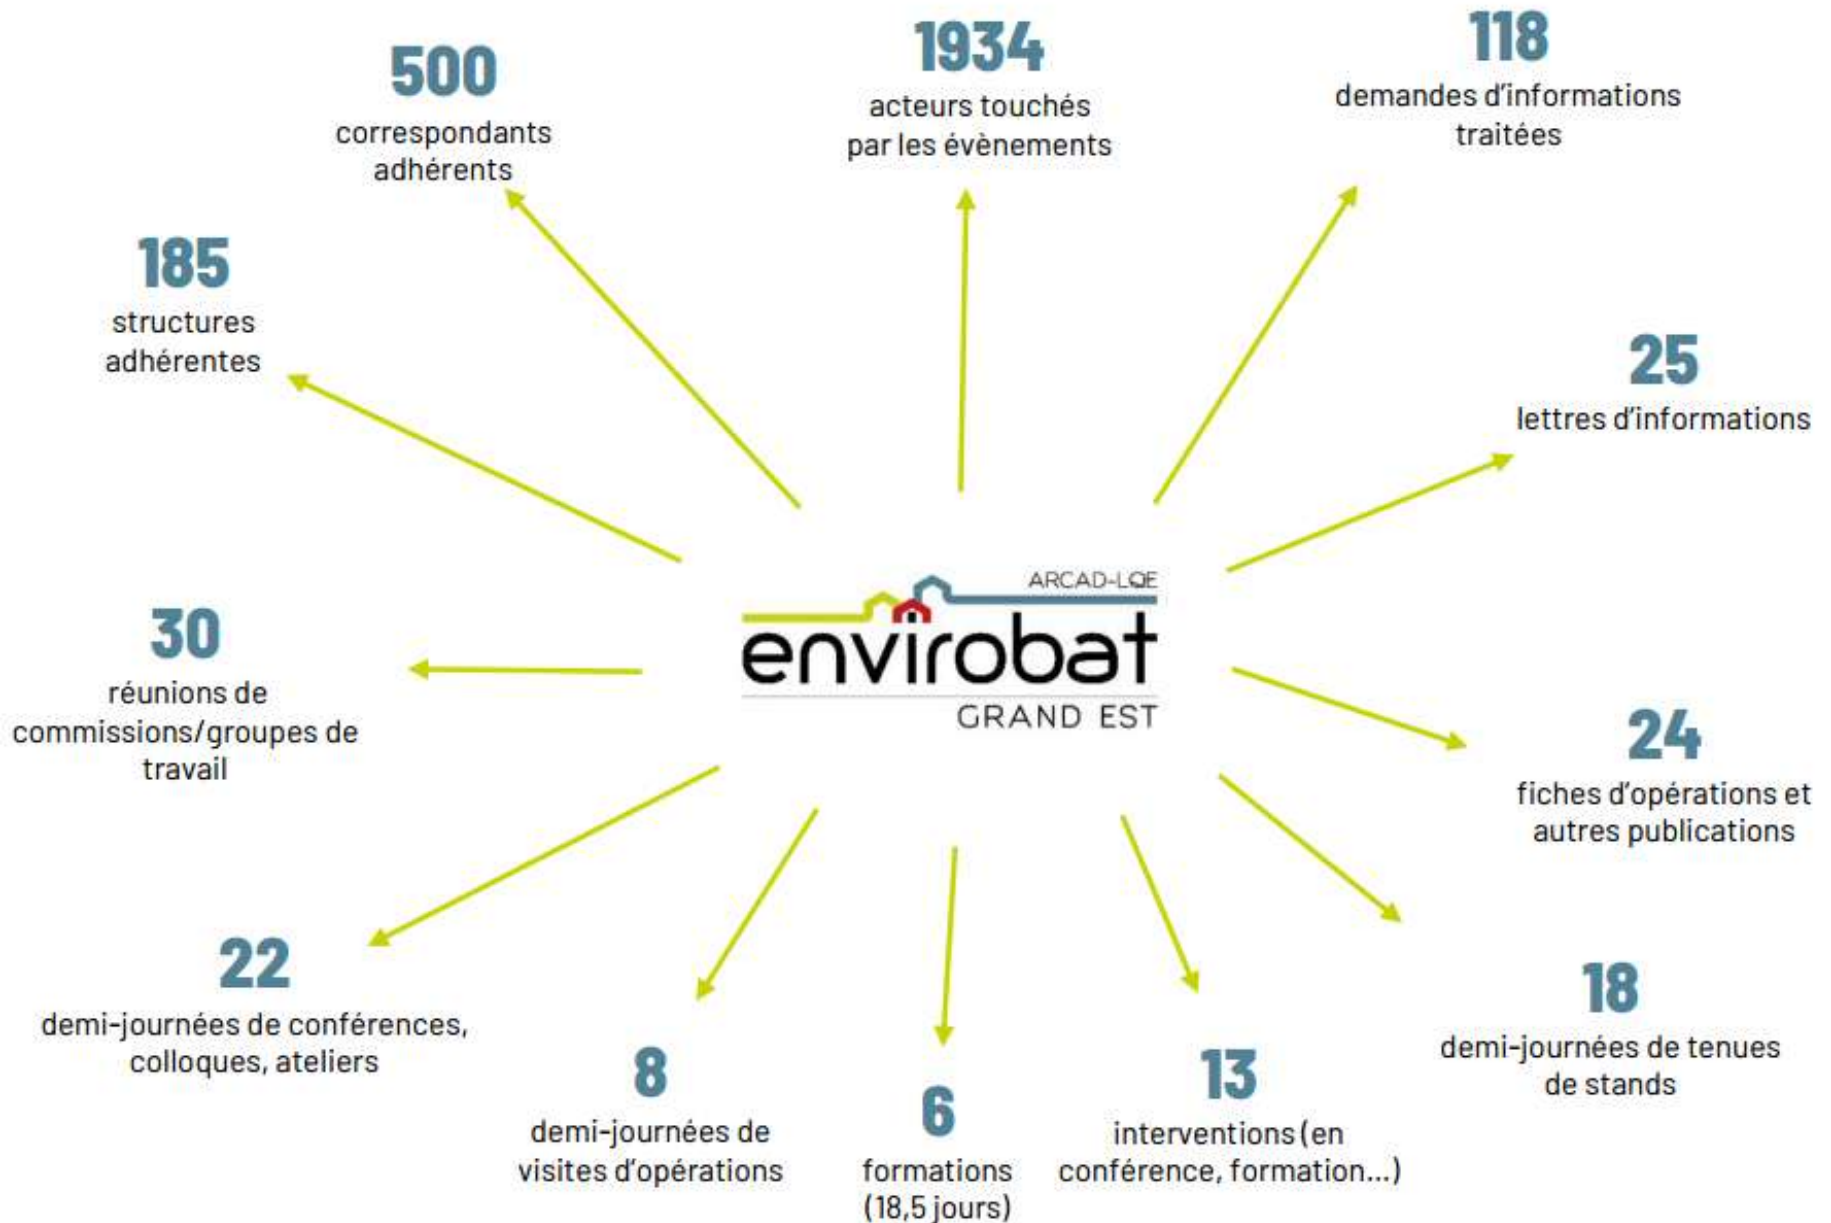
500
correspondants adhérents

1934
acteurs touchés par les évènements

118
demandes d'informations traitées

185
structures adhérentes

25
lettres d'informations

ARCAD-LQE
envirobat
GRAND EST

30
réunions de commissions/groupes de travail

24
fiches d'opérations et autres publications

22
demi-journées de conférences, colloques, ateliers

18
demi-journées de tenues de stands

8
demi-journées de visites d'opérations

6
formations (18,5 jours)

13
interventions (en conférence, formation...)